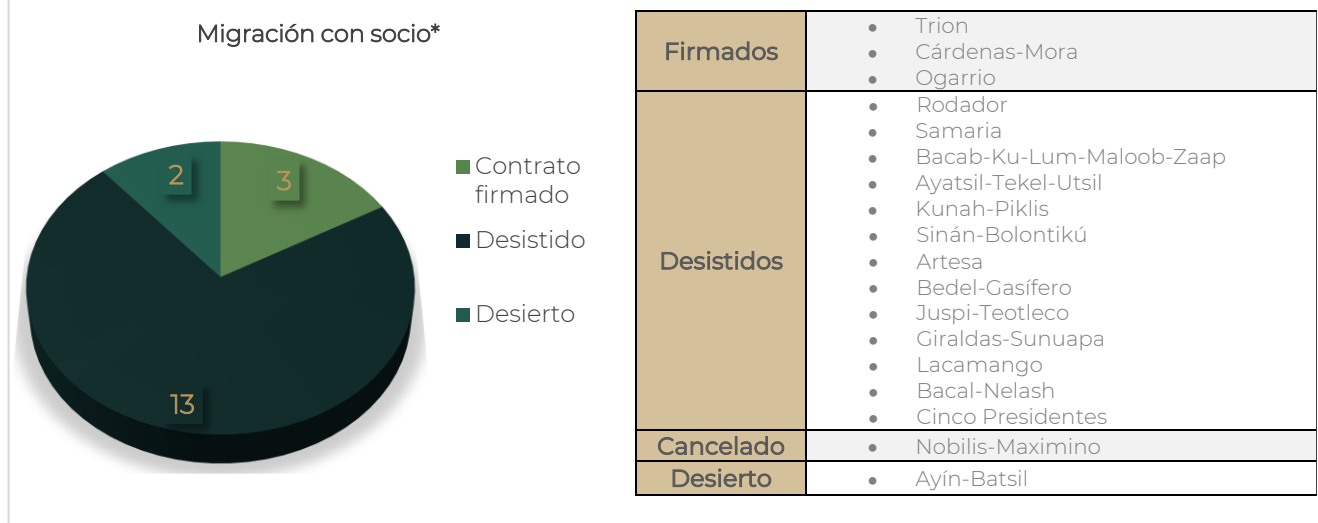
Migración con socio*

2
3
13

Contrato firmado
Desistido
Desierto

| | |
|---|---|
| Firmados | • Trion<br>• Cárdenas-Mora<br>• Ogarrio |
| Desistidos | • Rodador<br>• Samaria<br>• Bacab-Ku-Lum-Maloob-Zaap<br>• Ayatsil-Tekel-Utsil<br>• Kunah-Piklis<br>• Sinán-Bolontikú<br>• Artesa<br>• Bedel-Gasífero<br>• Juspi-Teotleco<br>• Giraldas-Sunuapa<br>• Lacamango<br>• Bacal-Nelash<br>• Cinco Presidentes |
| Cancelado | • Nobilis-Maximino |
| Desierto | • Ayín-Batsil |